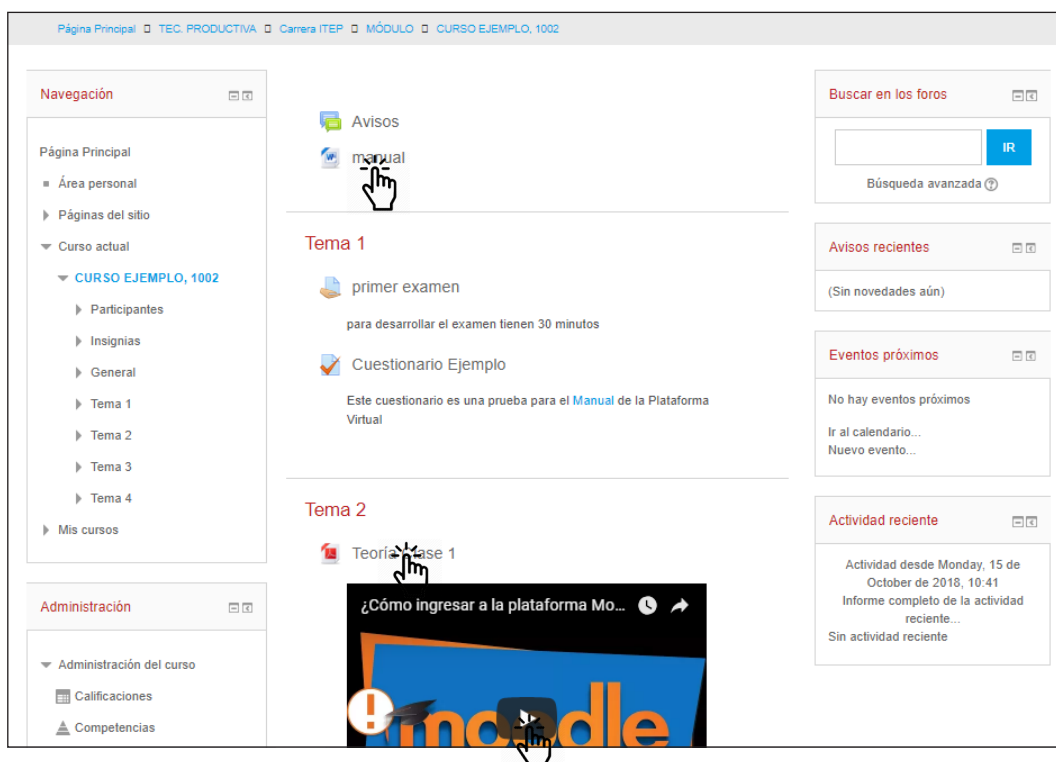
Página Principal ▸ TEC. PRODUCTIVA ▸ Carrera ITEP ▸ MÓDULO ▸ CURSO EJEMPLO, 1002

Navegación

Página Principal
Área personal
Páginas del sitio
Curso actual
CURSO EJEMPLO, 1002
Participantes
Insignias
General
Tema 1
Tema 2
Tema 3
Tema 4
Mis cursos

Administración

Administración del curso
Calificaciones
Competencias

Avisos
manual

Tema 1

primer examen

para desarrollar el examen tienen 30 minutos

Cuestionario Ejemplo

Este cuestionario es una prueba para el Manual de la Plataforma Virtual

Tema 2

Teoría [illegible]ase 1

¿Cómo ingresar a la plataforma Mo...

moodle

Buscar en los foros

IR

Búsqueda avanzada

Avisos recientes

(Sin novedades aún)

Eventos próximos

No hay eventos próximos

Ir al calendario...
Nuevo evento...

Actividad reciente

Actividad desde Monday, 15 de October de 2018, 10:41
Informe completo de la actividad reciente...
Sin actividad reciente